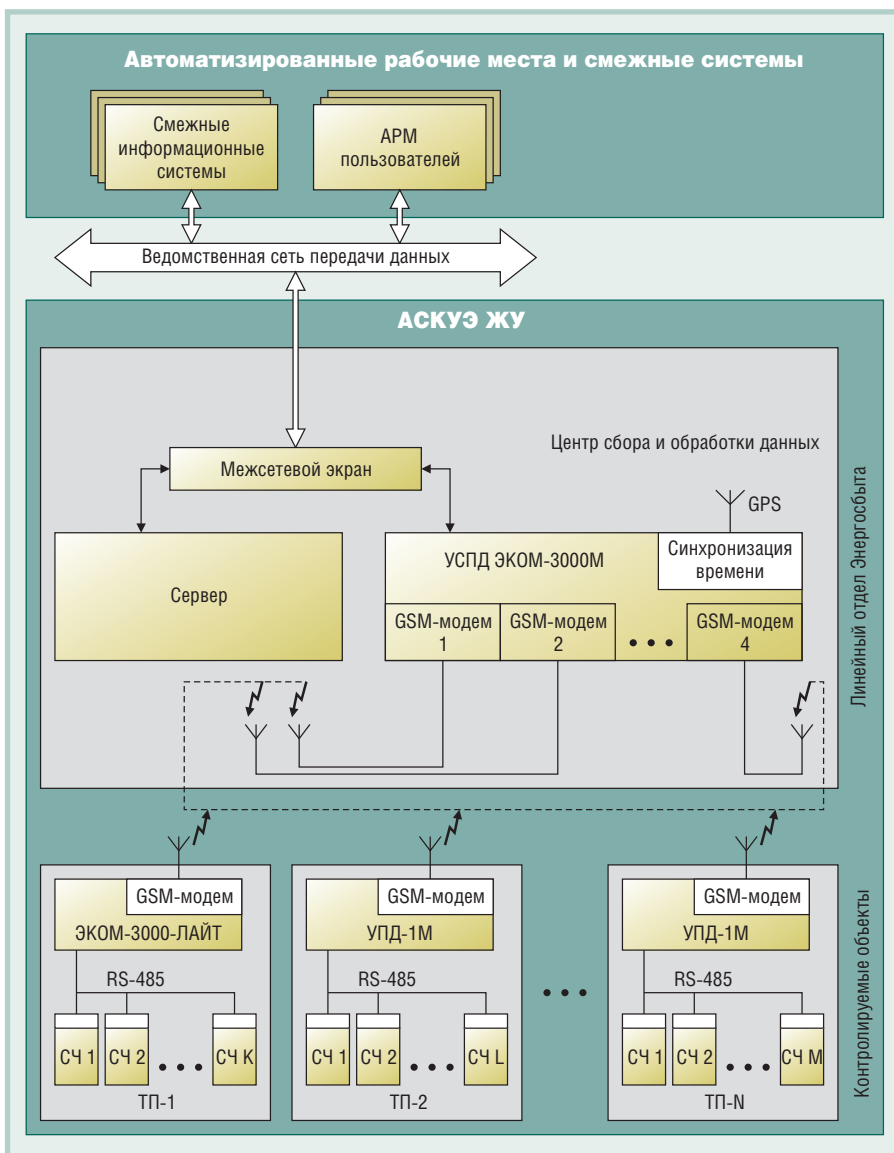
Автоматизированные рабочие места и смежные системы

Смежные информационные системы

АРМ пользователей

Ведомственная сеть передачи данных

АСКУЭ ЖУ

Центр сбора и обработки данных

Межсетевой экран

GPS

Сервер

УСПД ЭКОМ-3000М

Синхронизация времени

GSM-модем 1

GSM-модем 2

• • •

GSM-модем 4

Линейный отдел Энергосбыта

GSM-модем
ЭКОМ-3000-ЛАЙТ
RS-485
СЧ 1 СЧ 2 • • • СЧ K
ТП-1

GSM-модем
УПД-1М
RS-485
СЧ 1 СЧ 2 • • • СЧ L
ТП-2

• • •

GSM-модем
УПД-1М
RS-485
СЧ 1 СЧ 2 • • • СЧ M
ТП-N

Контролируемые объекты